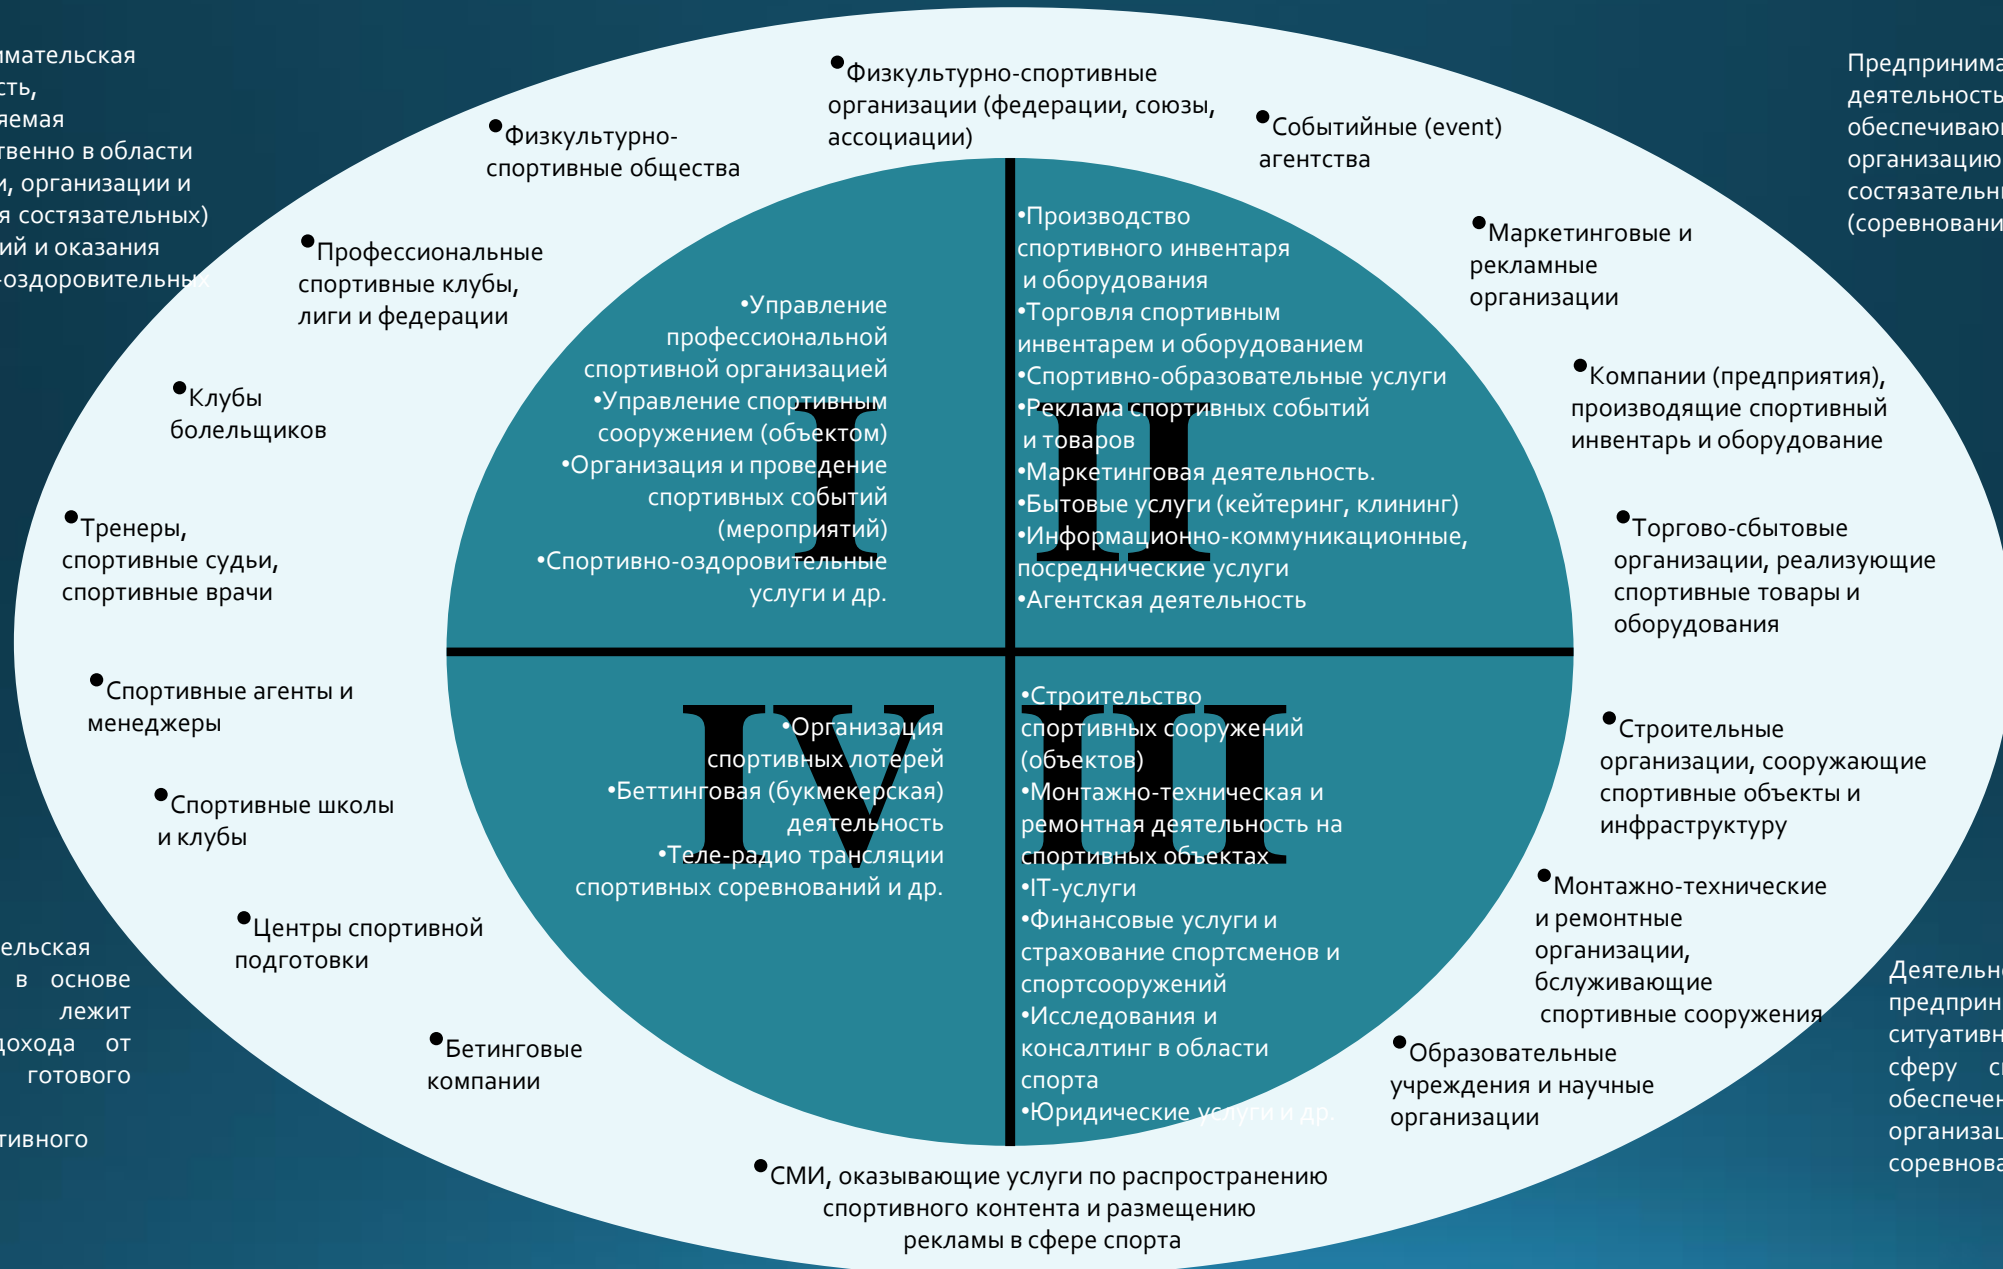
имательская сть, яемая твенно в области и, организации и я состязательных) ий и оказания -оздоровительных

ельская в основе лежит дохода от готового тивного

Предпринима деятельность обеспечиваю организацию состязательн (соревновани

Деятельн предприн ситуативн сферу с обеспечен организац соревнова

•Физкультурно-спортивные организации (федерации, союзы, ассоциации)

•Физкультурно-спортивные общества

•Событийные (event) агентства

•Профессиональные спортивные клубы, лиги и федерации

•Маркетинговые и рекламные организации

•Клубы болельщиков

•Компании (предприятия), производящие спортивный инвентарь и оборудование

•Тренеры, спортивные судьи, спортивные врачи

•Торгово-сбытовые организации, реализующие спортивные товары и оборудования

•Спортивные агенты и менеджеры

•Строительные организации, сооружающие спортивные объекты и инфраструктуру

•Спортивные школы и клубы

•Монтажно-технические и ремонтные организации, бслуживающие спортивные сооружения

•Центры спортивной подготовки

•Бетинговые компании

•Образовательные учреждения и научные организации

•СМИ, оказывающие услуги по распространению спортивного контента и размещению рекламы в сфере спорта

I

•Управление профессиональной спортивной организацией
•Управление спортивным сооружением (объектом)
•Организация и проведение спортивных событий (мероприятий)
•Спортивно-оздоровительные услуги и др.

II

•Производство спортивного инвентаря и оборудования
•Торговля спортивным инвентарем и оборудованием
•Спортивно-образовательные услуги
•Реклама спортивных событий и товаров
•Маркетинговая деятельность.
•Бытовые услуги (кейтеринг, клининг)
•Информационно-коммуникационные, посреднические услуги
•Агентская деятельность

IV

•Организация спортивных лотерей
•Беттинговая (букмекерская) деятельность
•Теле-радио трансляции спортивных соревнований и др.

III

•Строительство спортивных сооружений (объектов)
•Монтажно-техническая и ремонтная деятельность на спортивных объектах
•IT-услуги
•Финансовые услуги и страхование спортсменов и спортсооружений
•Исследования и консалтинг в области спорта
•Юридические услуги и др.